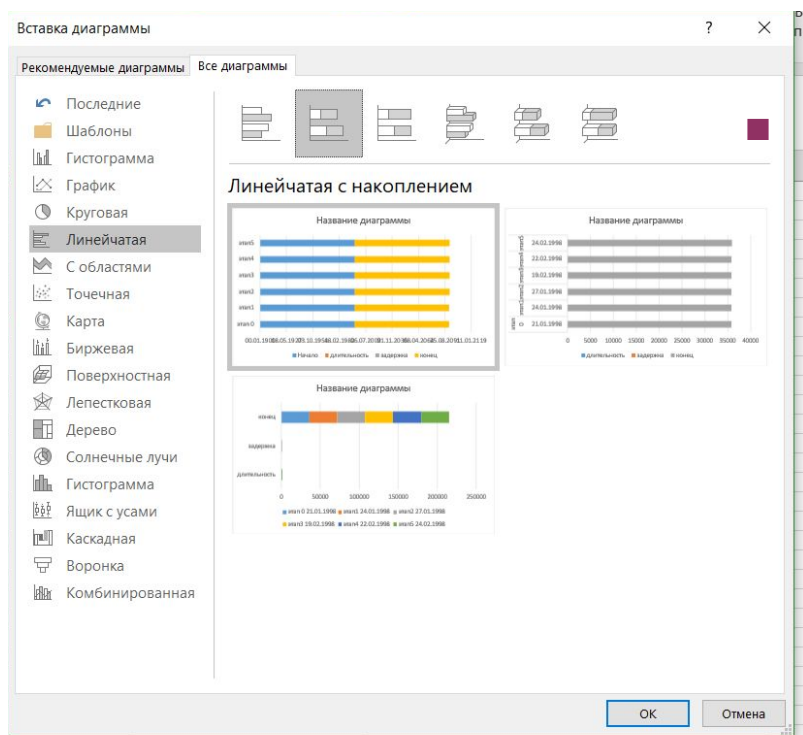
Вставка диаграммы

?

Рекомендуемые диаграммы

Все диаграммы

Последние
Шаблоны
Гистограмма
График
Круговая
Линейчатая
С областями
Точечная
Карта
Биржевая
Поверхностная
Лепестковая
Дерево
Солнечные лучи
Гистограмма
Ящик с усами
Каскадная
Воронка
Комбинированная

Линейчатая с накоплением

Название диаграммы

этап5
этап4
этап3
этап2
этап1
этап 0

00.01.1900 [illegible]

■ Начало ■ длительность ■ задержка ■ конец

Название диаграммы

24.02.1996
22.02.1996
19.02.1996
27.01.1996
24.01.1996
21.01.1996

0 5000 10000 15000 20000 25000 30000 35000 40000

■ длительность ■ задержка ■ конец

Название диаграммы

конец
задержка
длительность

0 50000 100000 150000 200000 250000

■ этап 0 21.01.1996 ■ этап1 24.01.1996 ■ этап2 27.01.1996
■ этап3 19.02.1996 ■ этап4 22.02.1996 ■ этап5 24.02.1996

ОК
Отмена